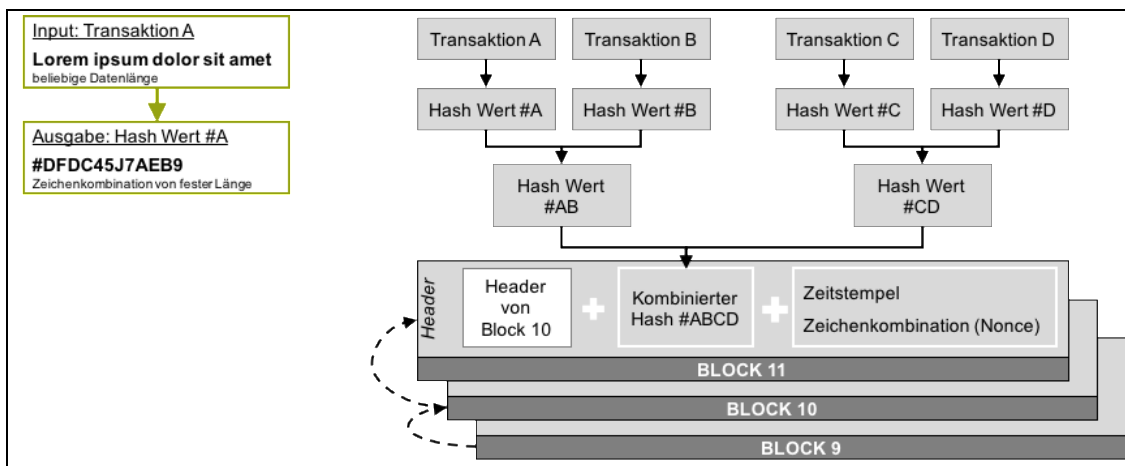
Input: Transaktion A

Lorem ipsum dolor sit amet
beliebige Datenlänge

Ausgabe: Hash Wert #A

#DFDC45J7AEB9
Zeichenkombination von fester Länge

Transaktion A
Transaktion B
Transaktion C
Transaktion D

Hash Wert #A
Hash Wert #B
Hash Wert #C
Hash Wert #D

Hash Wert #AB
Hash Wert #CD

Header

Header von Block 10

Kombinierter Hash #ABCD

Zeitstempel
Zeichenkombination (Nonce)

BLOCK 11
BLOCK 10
BLOCK 9